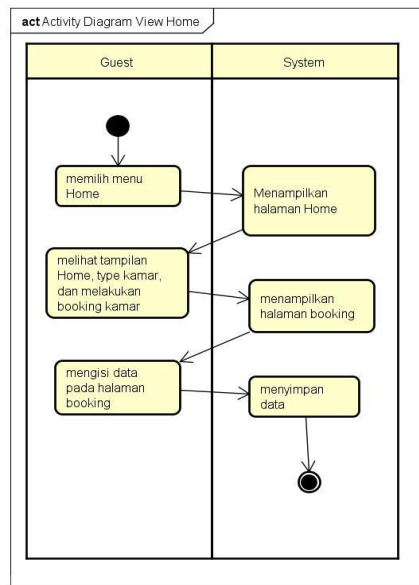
act Activity Diagram View Home

Guest

System

memilih menu Home

Menampilkan halaman Home

melihat tampilan Home, type kamar, dan melakukan booking kamar

menampilkan halaman booking

mengisi data pada halaman booking

menyimpan data